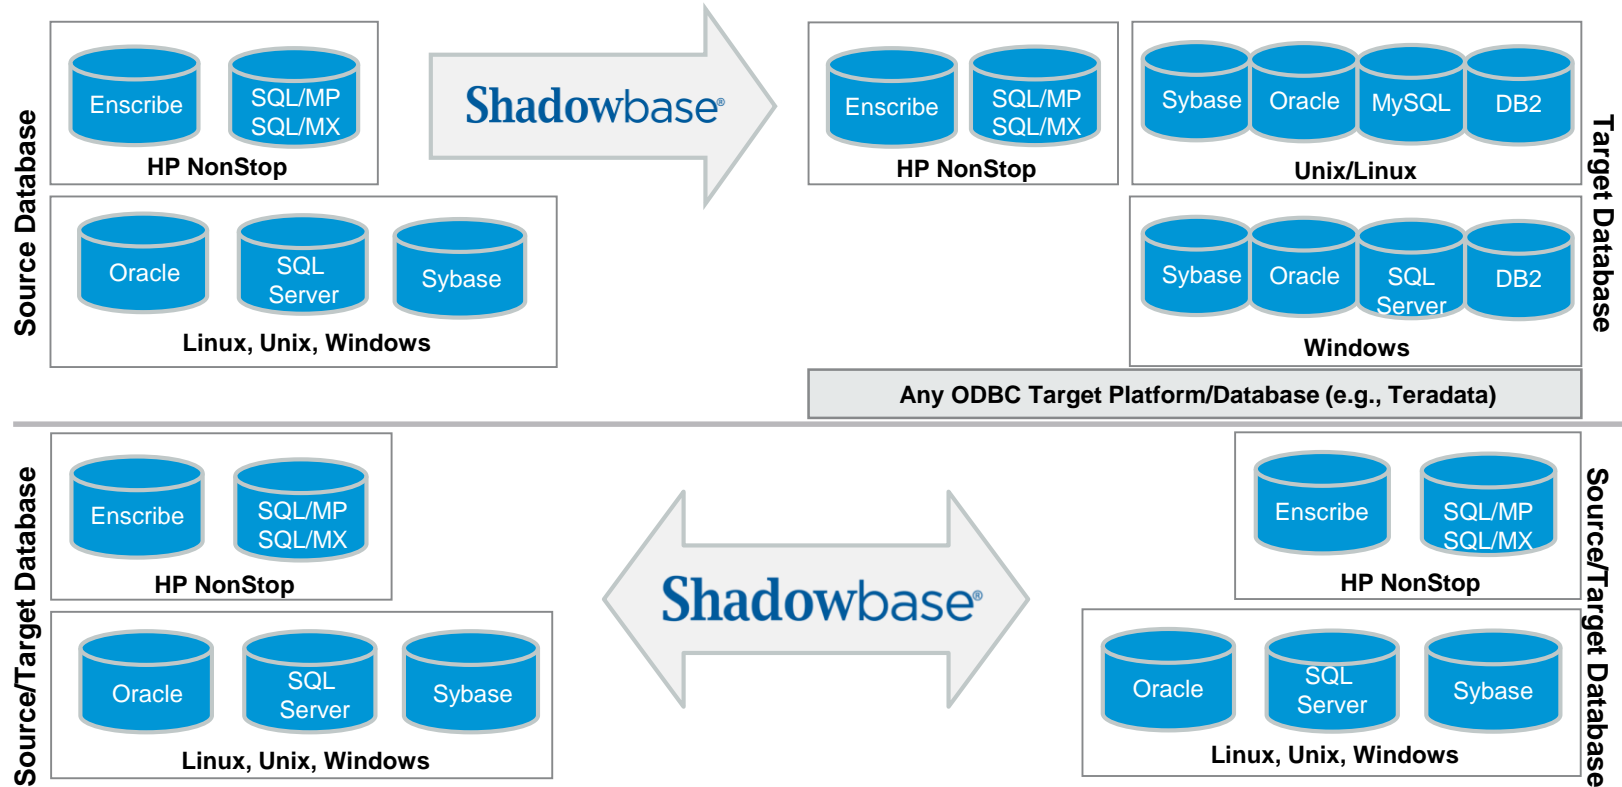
Source Database

Enscribe
SQL/MP SQL/MX
HP NonStop

Oracle
SQL Server
Sybase
Linux, Unix, Windows

Shadowbase®

Enscribe
SQL/MP SQL/MX
HP NonStop

Sybase
Oracle
MySQL
DB2
Unix/Linux

Sybase
Oracle
SQL Server
DB2
Windows

Any ODBC Target Platform/Database (e.g., Teradata)

Target Database

Source/Target Database

Enscribe
SQL/MP SQL/MX
HP NonStop

Oracle
SQL Server
Sybase
Linux, Unix, Windows

Shadowbase®

Enscribe
SQL/MP SQL/MX
HP NonStop

Oracle
SQL Server
Sybase
Linux, Unix, Windows

Source/Target Database